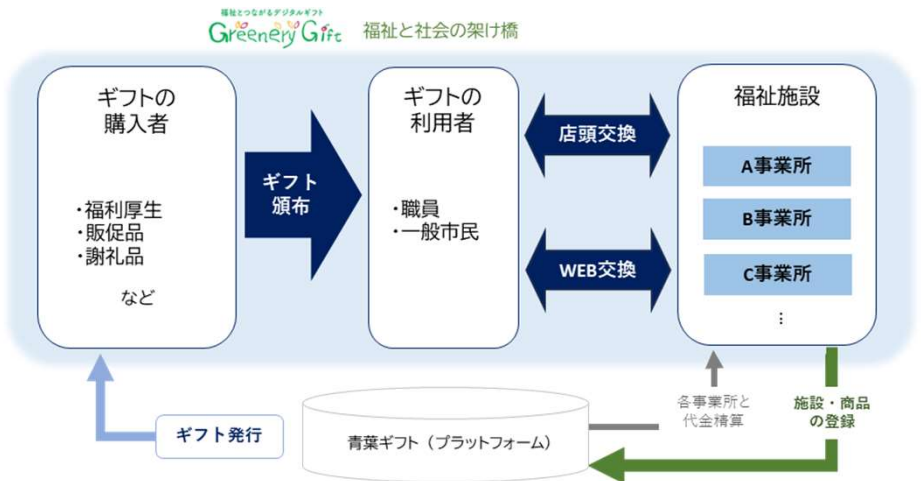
福祉とつながるデジタルギフト
Greenery Gift 福祉と社会の架け橋

ギフトの
購入者

・福利厚生
・販促品
・謝礼品

など

ギフト
頒布

ギフトの
利用者

・職員
・一般市民

店頭交換

WEB交換

福祉施設

A事業所

B事業所

C事業所

⋮

各事業所と
代金精算

施設・商品
の登録

ギフト発行

青葉ギフト（プラットフォーム）